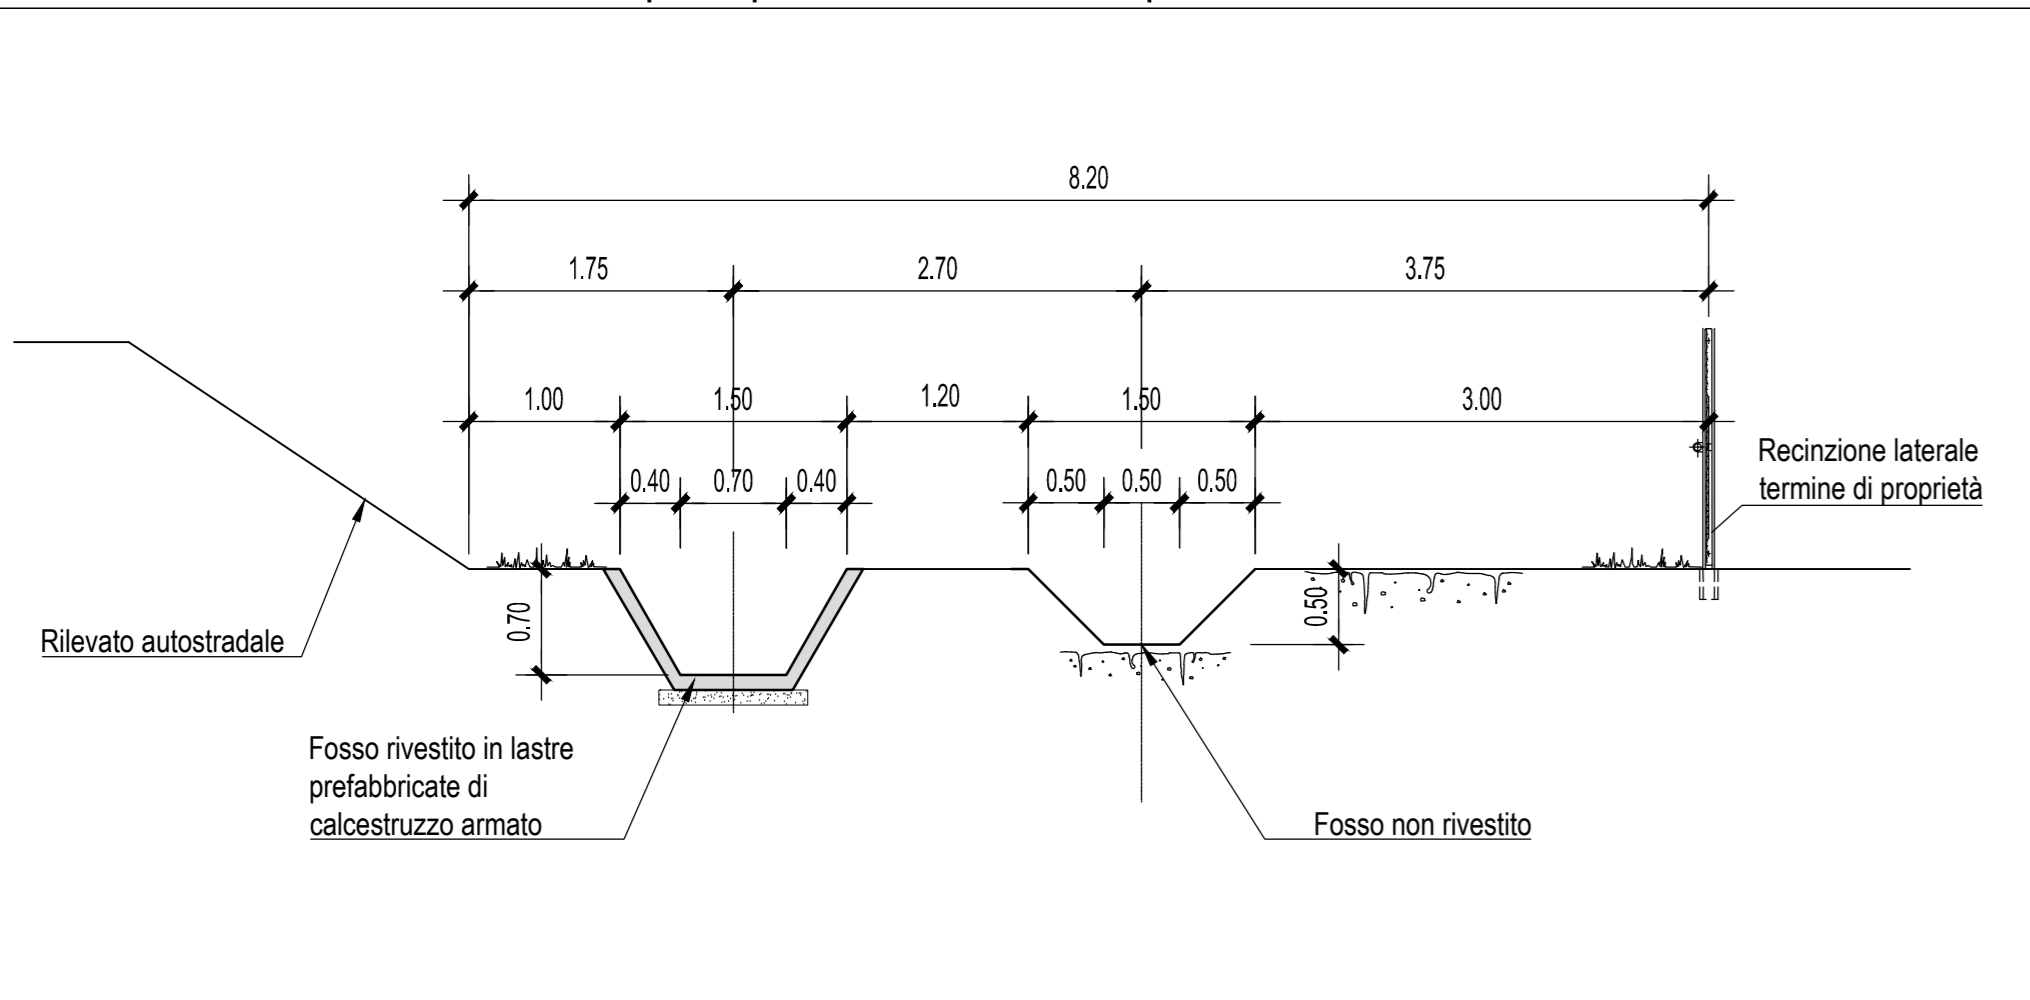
8.20

1.75 2.70 3.75

1.00 1.50 1.20 1.50 3.00

0.40 0.70 0.40 0.50 0.50 0.50

Recinzione laterale termine di proprietà

0.70

0.50

Rilevato autostradale

Fosso rivestito in lastre prefabbricate di calcestruzzo armato

Fosso non rivestito